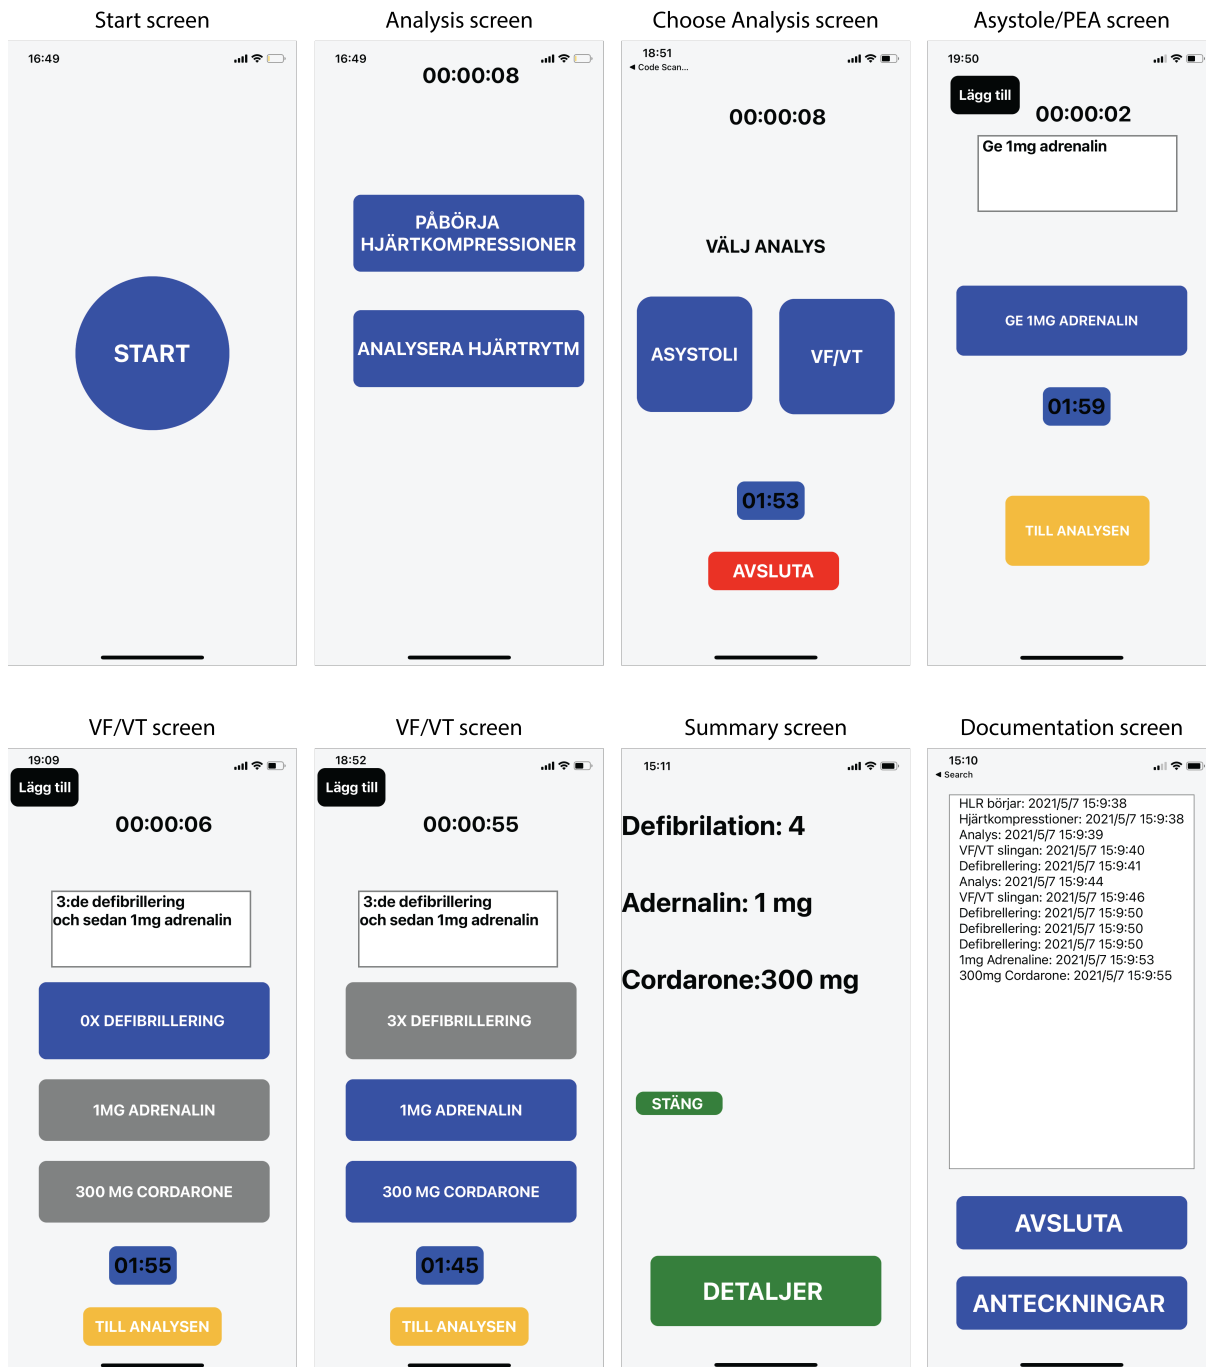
Start screen

16:49

START

Analysis screen

16:49

00:00:08

PÅBÖRJA HJÄRTKOMPRESSIONER

ANALYSERA HJÄRTRYTM

Choose Analysis screen

18:51
◂ Code Scan...

00:00:08

VÄLJ ANALYS

ASYSTOLI

VF/VT

01:53

AVSLUTA

Asystole/PEA screen

19:50

Lägg till

00:00:02

Ge 1mg adrenalin

GE 1MG ADRENALIN

01:59

TILL ANALYSEN

VF/VT screen

19:09

Lägg till

00:00:06

3:de defibrillering
och sedan 1mg adrenalin

0X DEFIBRILLERING

1MG ADRENALIN

300 MG CORDARONE

01:55

TILL ANALYSEN

VF/VT screen

18:52

Lägg till

00:00:55

3:de defibrillering
och sedan 1mg adrenalin

3X DEFIBRILLERING

1MG ADRENALIN

300 MG CORDARONE

01:45

TILL ANALYSEN

Summary screen

15:11

Defibrilation: 4

Adernalin: 1 mg

Cordarone:300 mg

STÄNG

DETALJER

Documentation screen

15:10
◂ Search

HLR börjar: 2021/5/7 15:9:38
Hjärtkompresstioner: 2021/5/7 15:9:38
Analys: 2021/5/7 15:9:39
VF/VT slingan: 2021/5/7 15:9:40
Defibrellering: 2021/5/7 15:9:41
Analys: 2021/5/7 15:9:44
VF/VT slingan: 2021/5/7 15:9:46
Defibrellering: 2021/5/7 15:9:50
Defibrellering: 2021/5/7 15:9:50
Defibrellering: 2021/5/7 15:9:50
1mg Adrenaline: 2021/5/7 15:9:53
300mg Cordarone: 2021/5/7 15:9:55

AVSLUTA

ANTECKNINGAR